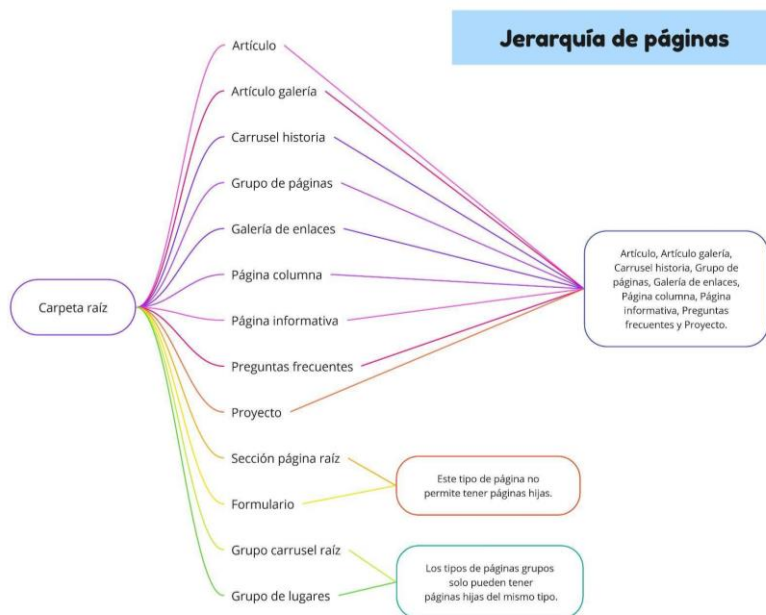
Jerarquía de páginas

Carpeta raíz

Artículo

Artículo galería

Carrusel historia

Grupo de páginas

Galería de enlaces

Página columna

Página informativa

Preguntas frecuentes

Proyecto

Sección página raíz

Formulario

Grupo carrusel raíz

Grupo de lugares

Artículo, Artículo galería, Carrusel historia, Grupo de páginas, Galería de enlaces, Página columna, Página informativa, Preguntas frecuentes y Proyecto.

Este tipo de página no permite tener páginas hijas.

Los tipos de páginas grupos solo pueden tener páginas hijas del mismo tipo.